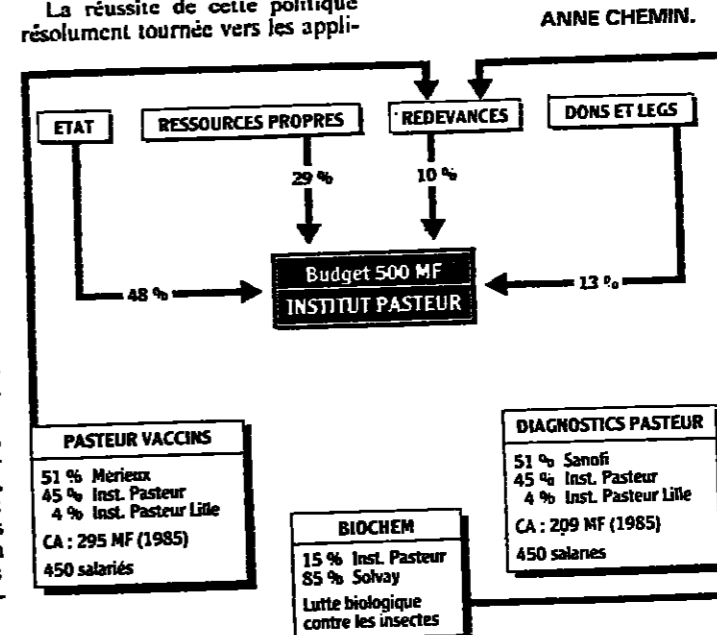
La réussite de cette politique résolument tournée vers les appli-

ANNE CHEMIN.

ETAT

RESSOURCES PROPRES

REDEVANCES

DONS ET LEGS

29 %

10 %

48 %

Budget 500 MF
INSTITUT PASTEUR

13 %

PASTEUR VACCINS

51 % Merieux
45 % Inst. Pasteur
4 % Inst. Pasteur Lille

CA : 295 MF (1985)

450 salariés

DIAGNOSTICS PASTEUR

51 % Sanofi
45 % Inst. Pasteur
4 % Inst. Pasteur Lille

CA : 209 MF (1985)

450 salaries

BIOCHEM

15 % Inst. Pasteur
85 % Solvay

Lutte biologique contre les insectes